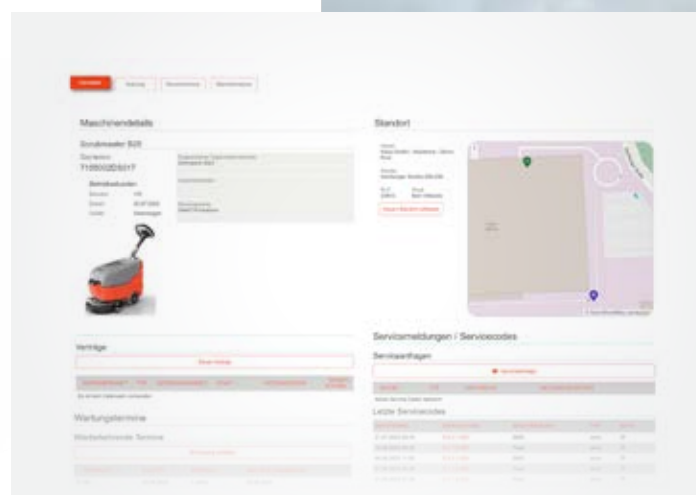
Maschinendetails

Scrubmaster B25

T1050025S017

Betriebsdaten

Standort

Neuen Standort erfassen

Verträge

Neuer Vertrag

Wartungstermine

Wiederkehrende Termine

Servicemeldungen / Servicecodes

Serviceanfragen

Neue Anfrage

Letzte Servicecodes